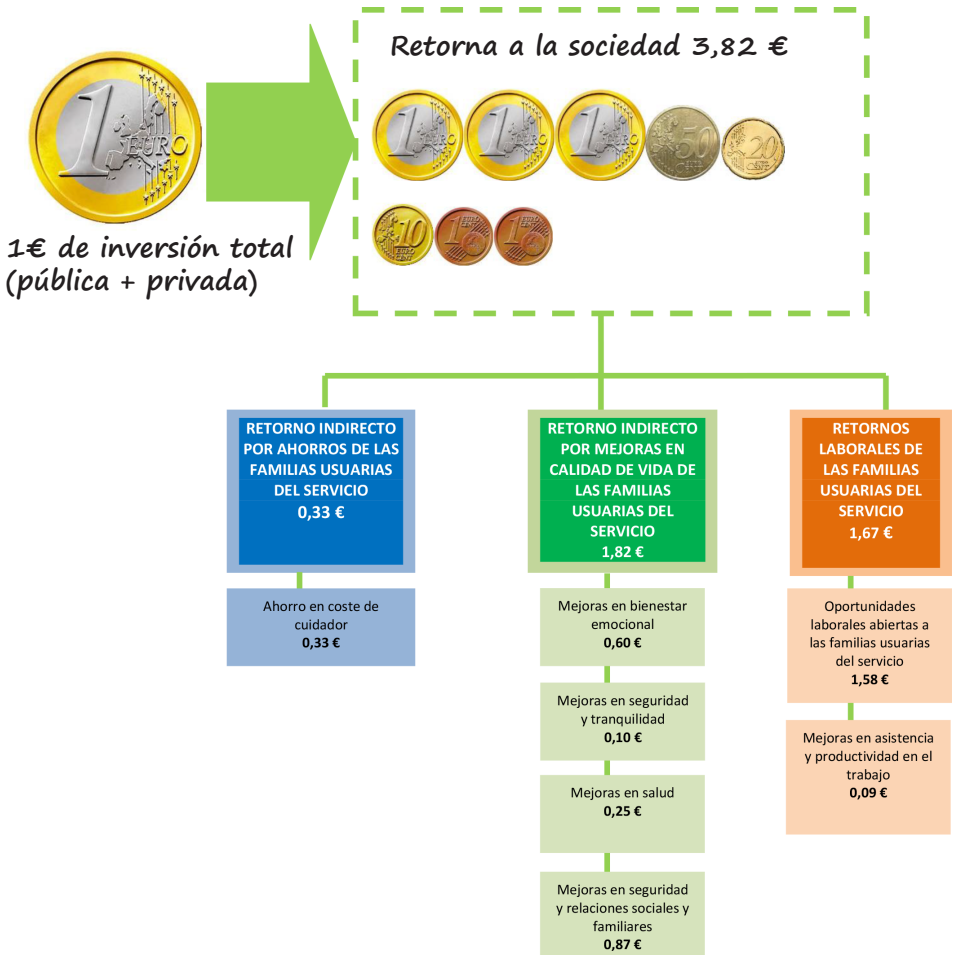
1€ de inversión total (pública + privada)

Retorna a la sociedad 3,82 €

RETORNO INDIRECTO POR AHORROS DE LAS FAMILIAS USUARIAS DEL SERVICIO
0,33 €

Ahorro en coste de cuidador
0,33 €

RETORNO INDIRECTO POR MEJORAS EN CALIDAD DE VIDA DE LAS FAMILIAS USUARIAS DEL SERVICIO
1,82 €

Mejoras en bienestar emocional
0,60 €

Mejoras en seguridad y tranquilidad
0,10 €

Mejoras en salud
0,25 €

Mejoras en seguridad y relaciones sociales y familiares
0,87 €

RETORNOS LABORALES DE LAS FAMILIAS USUARIAS DEL SERVICIO
1,67 €

Oportunidades laborales abiertas a las familias usuarias del servicio
1,58 €

Mejoras en asistencia y productividad en el trabajo
0,09 €